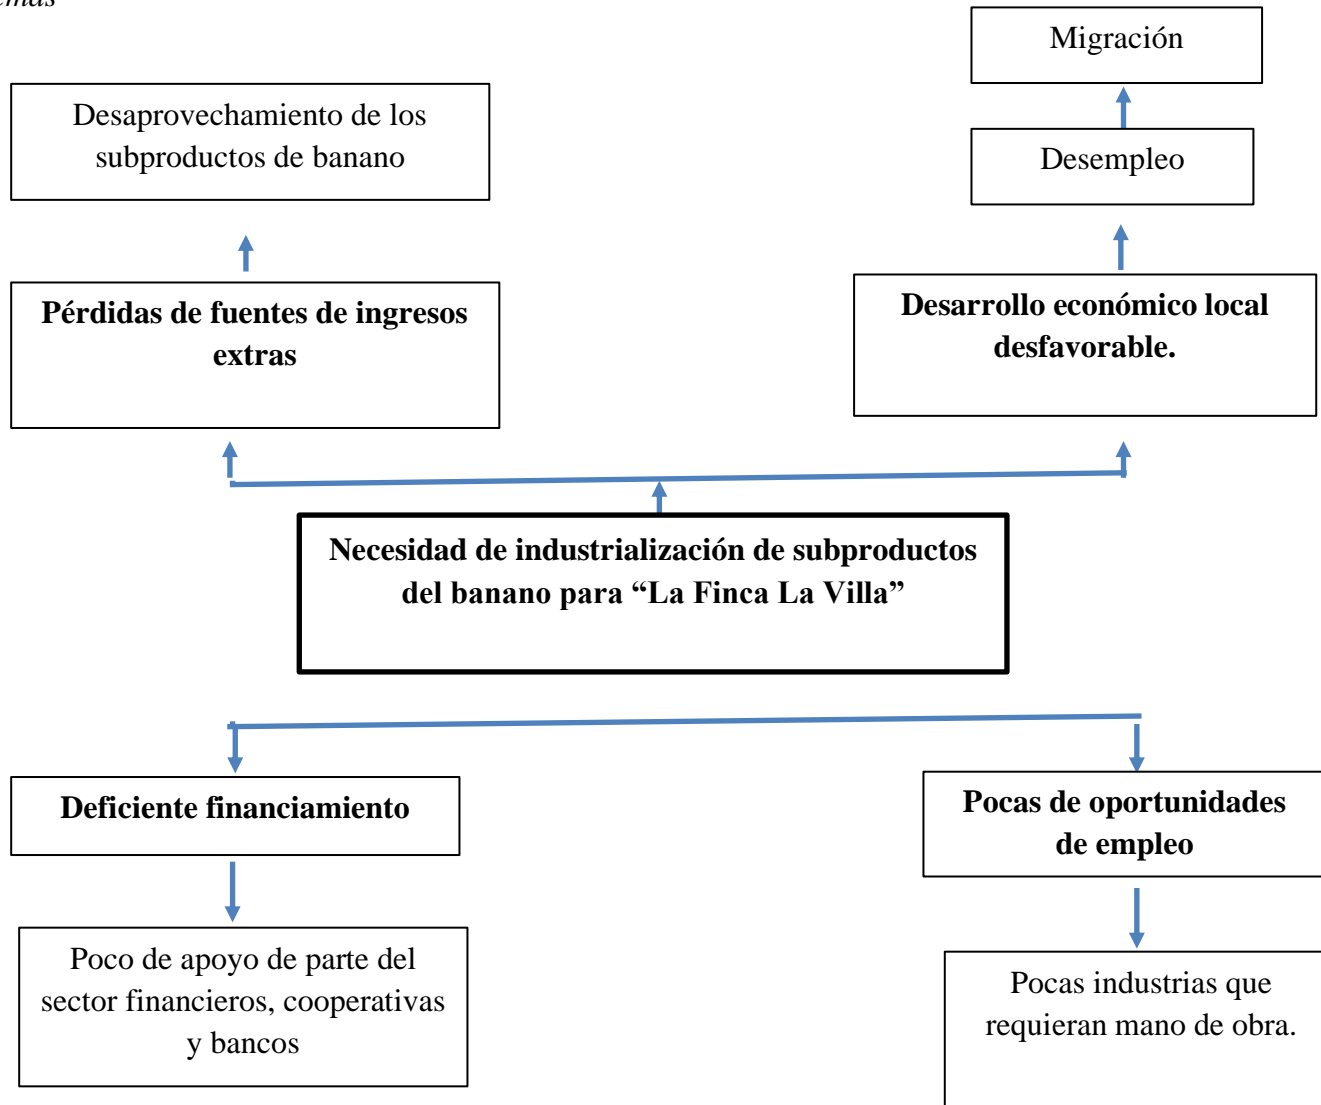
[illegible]emas

Migración

Desaprovechamiento de los subproductos de banano

Desempleo

Pérdidas de fuentes de ingresos extras

Desarrollo económico local desfavorable.

Necesidad de industrialización de subproductos del banano para “La Finca La Villa”

Deficiente financiamiento

Pocas de oportunidades de empleo

Poco de apoyo de parte del sector financieros, cooperativas y bancos

Pocas industrias que requieran mano de obra.